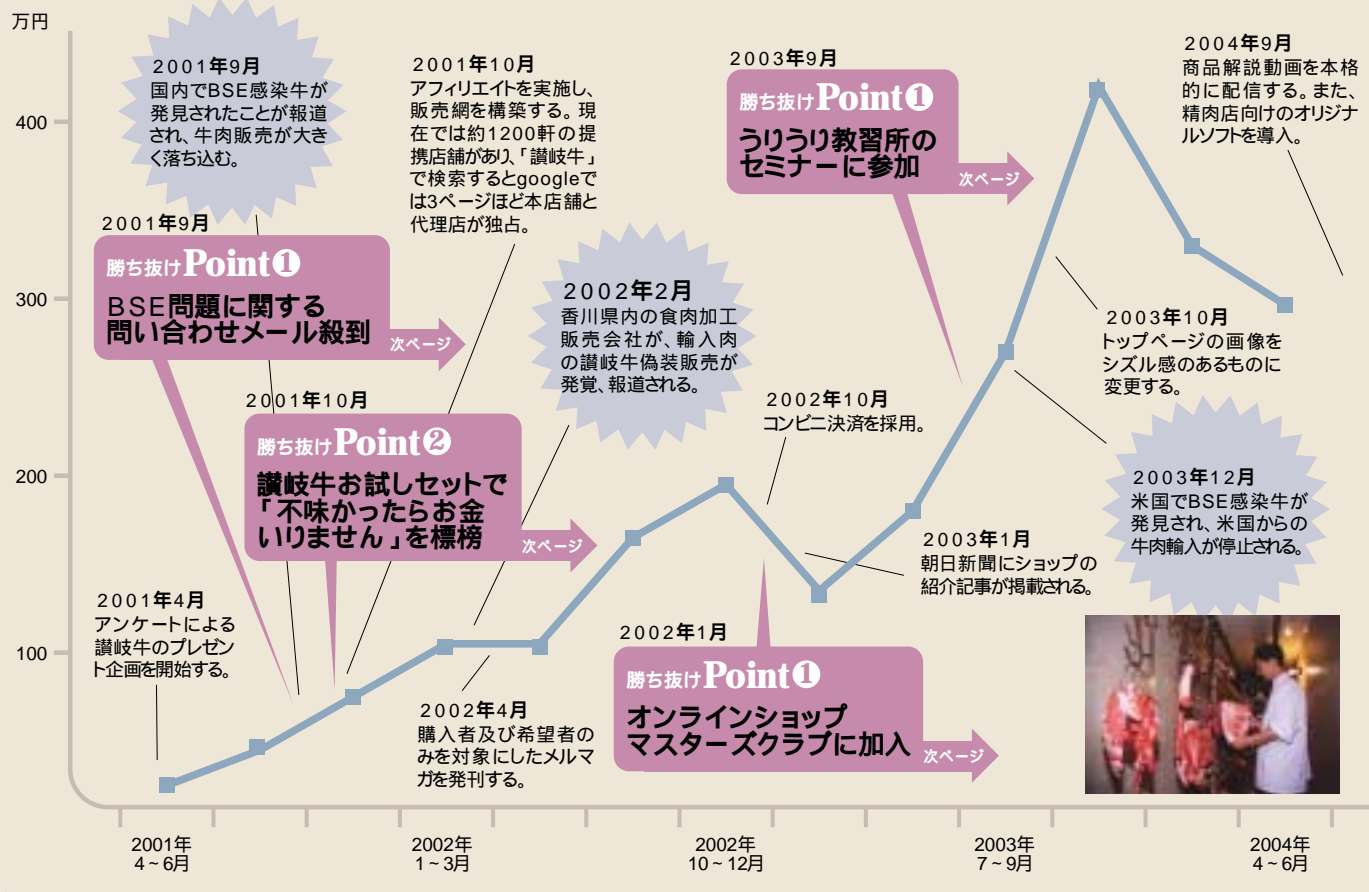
万円

400

300

200

100

2001年9月
国内でBSE感染牛が発見されたことが報道され、牛肉販売が大きく落ち込む。

2001年9月
勝ち抜けPoint❶
BSE問題に関する問い合わせメール殺到
次ページ

2001年10月
アフィリエイトを実施し、販売網を構築する。現在では約1200軒の提携店舗があり、「讃岐牛」で検索するとgoogleでは3ページほど本店舗と代理店が独占。

2001年10月
勝ち抜けPoint❷
讃岐牛お試しセットで「不味かったらお金いりません」を標榜
次ページ

2002年2月
香川県内の食肉加工販売会社が、輸入肉の讃岐牛偽装販売が発覚、報道される。

2003年9月
勝ち抜けPoint❶
うりうり教習所のセミナーに参加
次ページ

2004年9月
商品解説動画を本格的に配信する。また、精肉店向けのオリジナルソフトを導入。

2003年10月
トップページの画像をシズル感のあるものに変更する。

2002年10月
コンビニ決済を採用。

2003年12月
米国でBSE感染牛が発見され、米国からの牛肉輸入が停止される。

2003年1月
朝日新聞にショップの紹介記事が掲載される。

2001年4月
アンケートによる讃岐牛のプレゼント企画を開始する。

2002年4月
購入者及び希望者のみを対象にしたメルマガを発刊する。

2002年1月
勝ち抜けPoint❶
オンラインショップマスターズクラブに加入
次ページ

2001年
4~6月

2002年
1~3月

2002年
10~12月

2003年
7~9月

2004年
4~6月